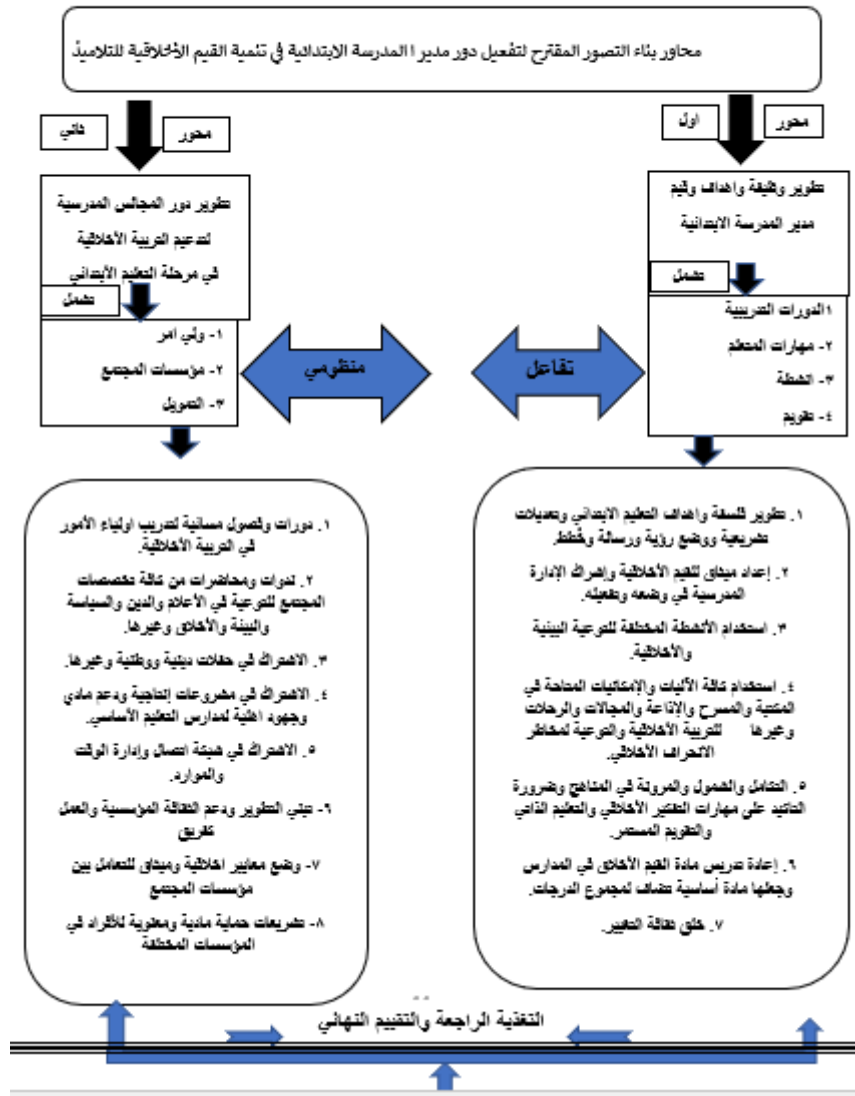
محاور بناء التصور المقترح لتفعيل دور مدير المدرسة الابتدائية في تنمية القيم الأخلاقية للتلاميذ

محور أول

تطوير وظيفة واهداف وقيم مدير المدرسة الابتدائية

تشمل

١الدورات التدريبية
٢- مهارات المعلم
٣- انشطة
٤- تقويم

محور ثاني

تطوير دور المجالس المدرسية لتدعيم التربية الأخلاقية في مرحلة التعليم الأبتدائي

تشمل

١- ولي امر
٢- مؤسسات المجتمع
٣- التمويل

تفاعل

منظومي

١. تطوير فلسفة واهداف التعليم الابتدائي وتعديلات تشريعية ووضع رؤية ورسالة وخطط.

٢. إعداد ميثاق للقيم الأخلاقية واشراك الإدارة المدرسية في وضعه وتفعيله.

٣. استخدام الأنشطة المختلفة للتوعية البيئية والأخلاقية.

٤. استخدام كافة الأليات والإمكانيات المتاحة في المكتبة والمسرح والإذاعة والمجلات والرحلات وغيرها للتربية الأخلاقية والتوعية لمخاطر الانحراف الأخلاقي.

٥. التكامل والشمول والمرونة في المناهج وضرورة التاكيد على مهارات التفكير الأخلاقي والتعليم الذاتي والتقويم المستمر.

٦. إعادة تدريس مادة القيم الأخلاق في المدارس وجعلها مادة أساسية تضاف لمجموع الدرجات.

٧. خلق ثقافة التغيير.

١. دورات وفصول مسائية لتدريب اولياء الأمور في التربية الأخلاقية.

٢. ندوات ومحاضرات من كافة تخصصات المجتمع للتوعية في الأعلام والدين والسياسة والبيئة والأخلاق وغيرها.

٣. الاشتراك في حفلات دينية ووطنية وغيرها.

٤. الاشتراك في مشروعات إنتاجية ودعم مادي وجهود اهلية لمدارس التعليم الأساسي.

٥. الاشتراك في شبكة اتصال وإدارة الوقت والموارد.

٦- تبني التطوير ودعم الثقافة المؤسسية والعمل كفريق

٧- وضع معايير اخلاقية وميثاق للتعامل بين مؤسسات المجتمع

٨- تشريعات حماية مادية ومعنوية للأفراد في المؤسسات المختلفة

التغذية الراجعة والتقييم النهائي